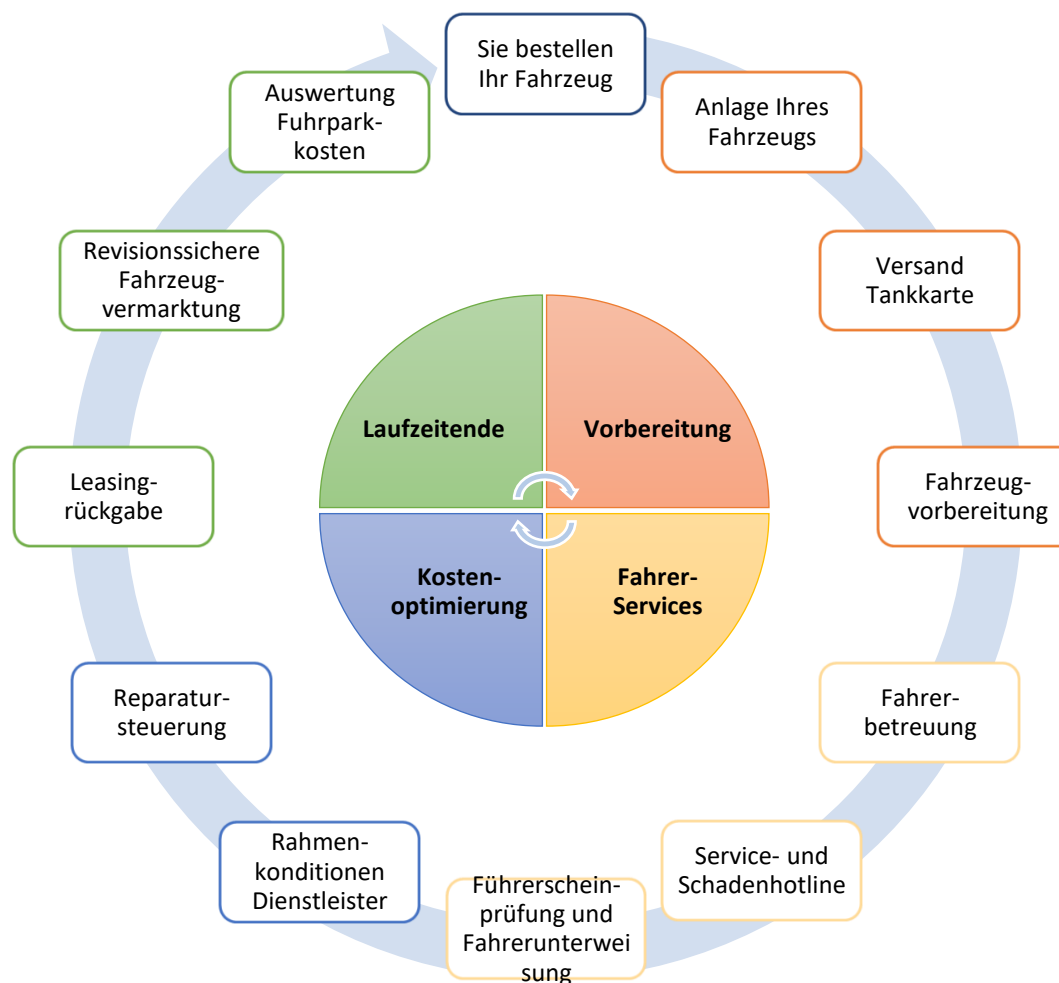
Sie bestellen Ihr Fahrzeug

Anlage Ihres Fahrzeugs

Versand Tankkarte

Fahrzeug-vorbereitung

Fahrer-betreuung

Service- und Schadenhotline

Führerschein-prüfung und Fahrerunterwei sung

Rahmen-konditionen Dienstleister

Reparatur-steuerung

Leasing-rückgabe

Revisionssichere Fahrzeug-vermarktung

Auswertung Fuhrpark-kosten

Laufzeitende

Vorbereitung

Kosten-optimierung

Fahrer-Services